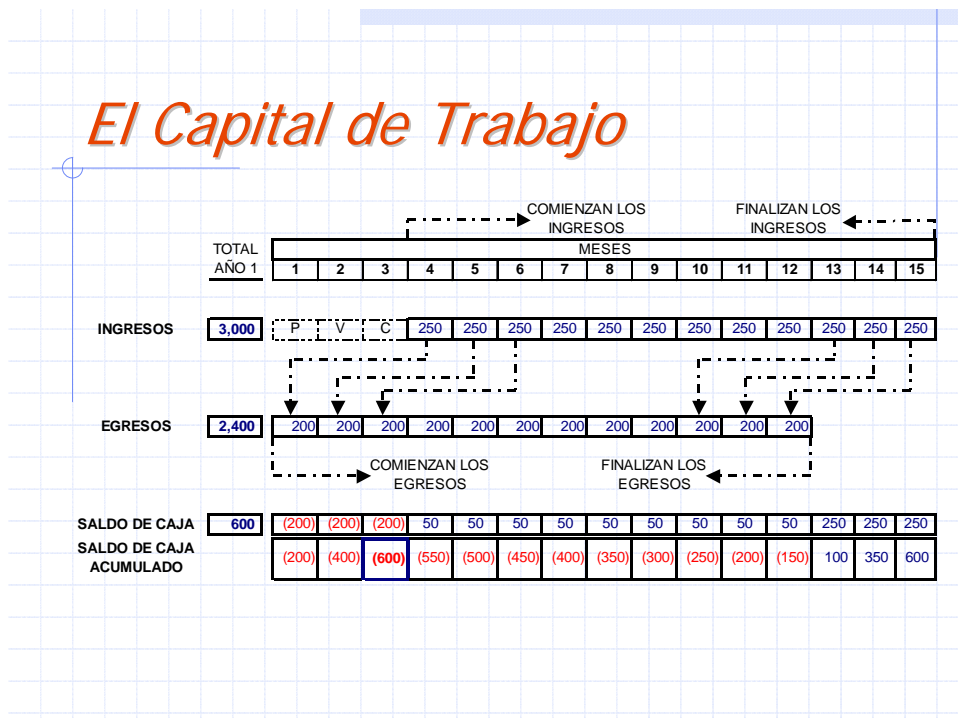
El Capital de Trabajo

COMIENZAN LOS INGRESOS

FINALIZAN LOS INGRESOS

| TOTAL AÑO 1 | MESES | | | | | | | | | | | | | | |
|---|---|---|---|---|---|---|---|---|---|---|---|---|---|---|---|
| | 1 | 2 | 3 | 4 | 5 | 6 | 7 | 8 | 9 | 10 | 11 | 12 | 13 | 14 | 15 |

| INGRESOS | 3,000 | P | V | C | 250 | 250 | 250 | 250 | 250 | 250 | 250 | 250 | 250 | 250 | 250 | 250 |
|---|---|---|---|---|---|---|---|---|---|---|---|---|---|---|---|---|

| EGRESOS | 2,400 | 200 | 200 | 200 | 200 | 200 | 200 | 200 | 200 | 200 | 200 | 200 | 200 |
|---|---|---|---|---|---|---|---|---|---|---|---|---|---|

COMIENZAN LOS EGRESOS

FINALIZAN LOS EGRESOS

| SALDO DE CAJA | 600 | (200) | (200) | (200) | 50 | 50 | 50 | 50 | 50 | 50 | 50 | 50 | 50 | 250 | 250 | 250 |
|---|---|---|---|---|---|---|---|---|---|---|---|---|---|---|---|---|
| SALDO DE CAJA ACUMULADO | | (200) | (400) | (600) | (550) | (500) | (450) | (400) | (350) | (300) | (250) | (200) | (150) | 100 | 350 | 600 |